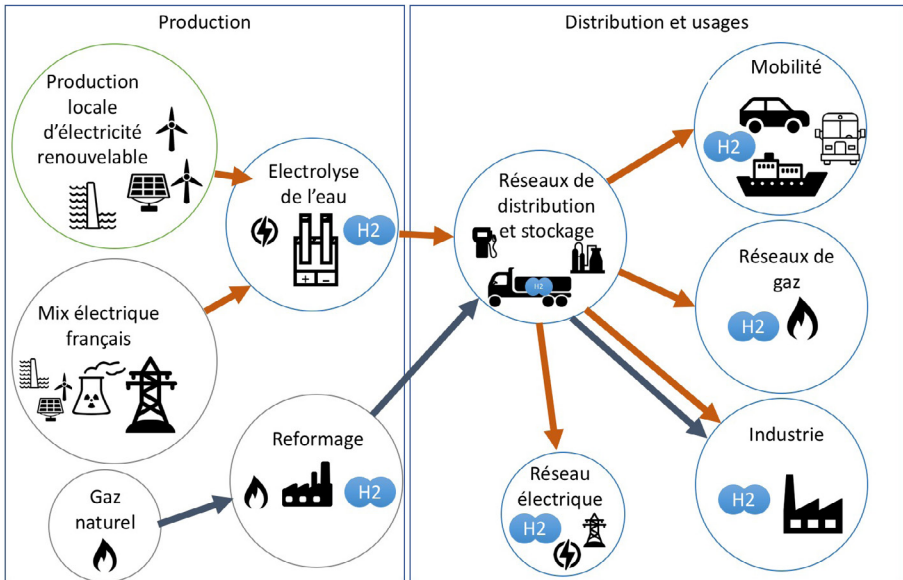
Production

Production locale d'électricité renouvelable

Mix électrique français

Gaz naturel

Electrolyse de l'eau

H2

Reformage

H2

Distribution et usages

Réseaux de distribution et stockage

H2

Mobilité

H2

Réseaux de gaz

H2

Industrie

H2

Réseau électrique

H2